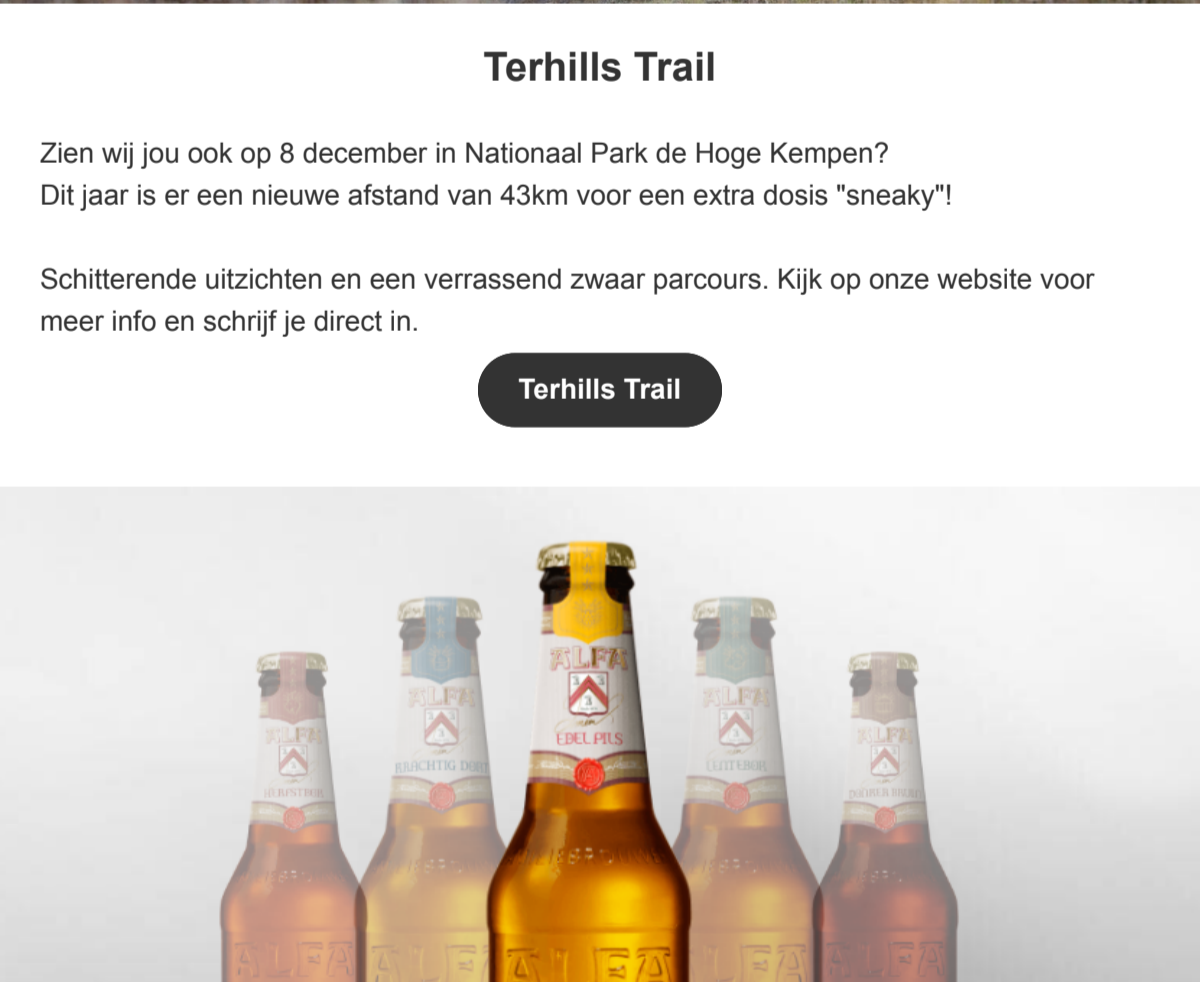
Terhills Trail

Zien wij jou ook op 8 december in Nationaal Park de Hoge Kempen?
Dit jaar is er een nieuwe afstand van 43km voor een extra dosis "sneaky"!

Schitterende uitzichten en een verrassend zwaar parcours. Kijk op onze website voor meer info en schrijf je direct in.

Terhills Trail

ALFA
HERFSTBOK

ALFA
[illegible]

ALFA
EDEL PILS

ALFA
LENTEBOK

ALFA
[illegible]

ALFA ALFA ALFA ALFA ALFA